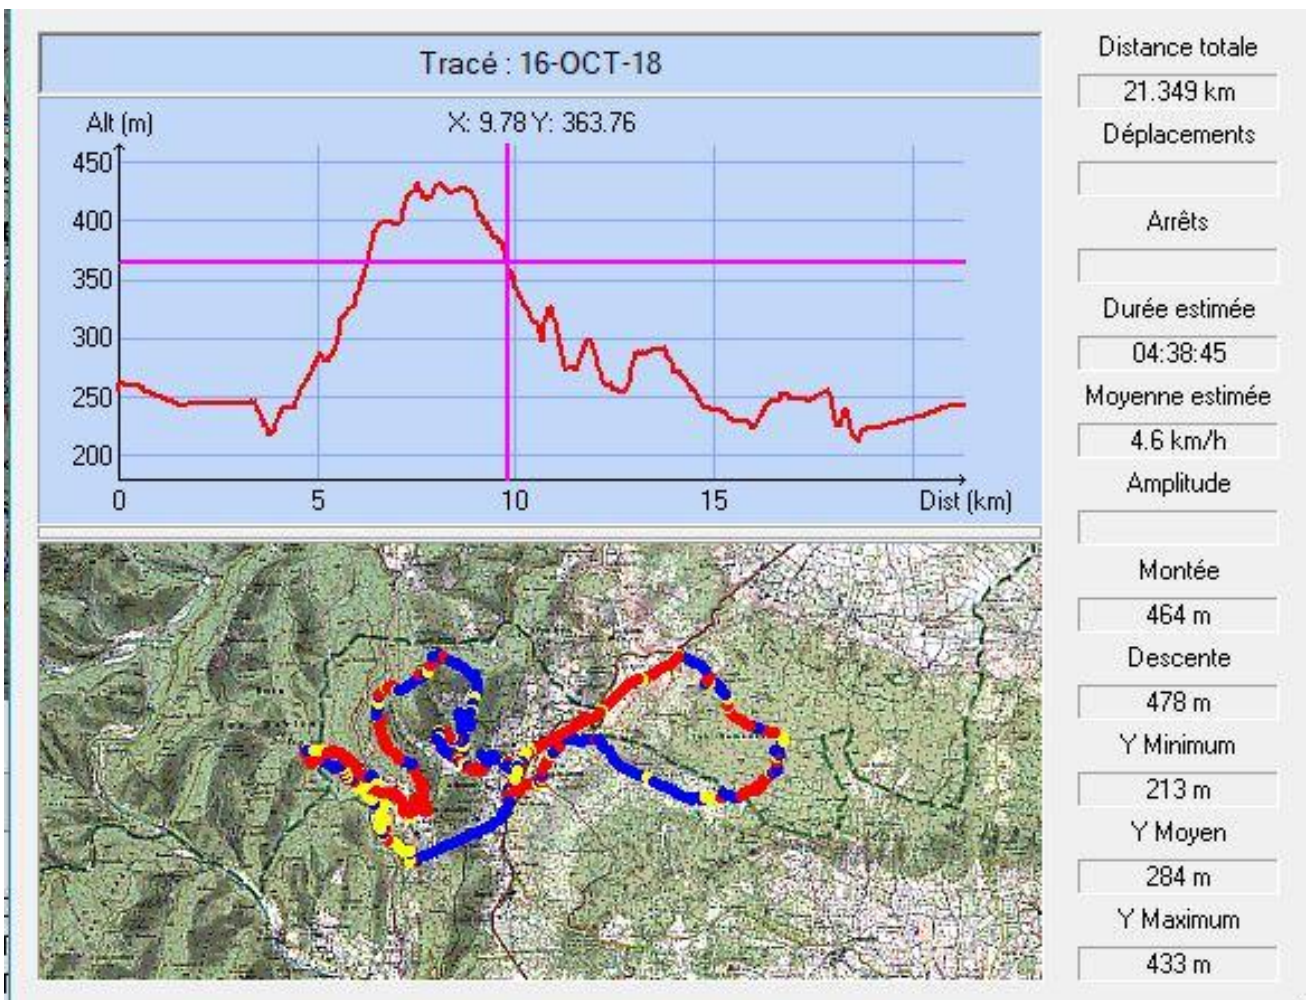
Tracé : 16-OCT-18

Alt (m)
X: 9.78 Y: 363.76
450
400
350
300
250
200
0
5
10
15
Dist (km)

Distance totale
21.349 km
Déplacements

Arrêts

Durée estimée
04:38:45
Moyenne estimée
4.6 km/h
Amplitude

Montée
464 m
Descente
478 m
Y Minimum
213 m
Y Moyen
284 m
Y Maximum
433 m